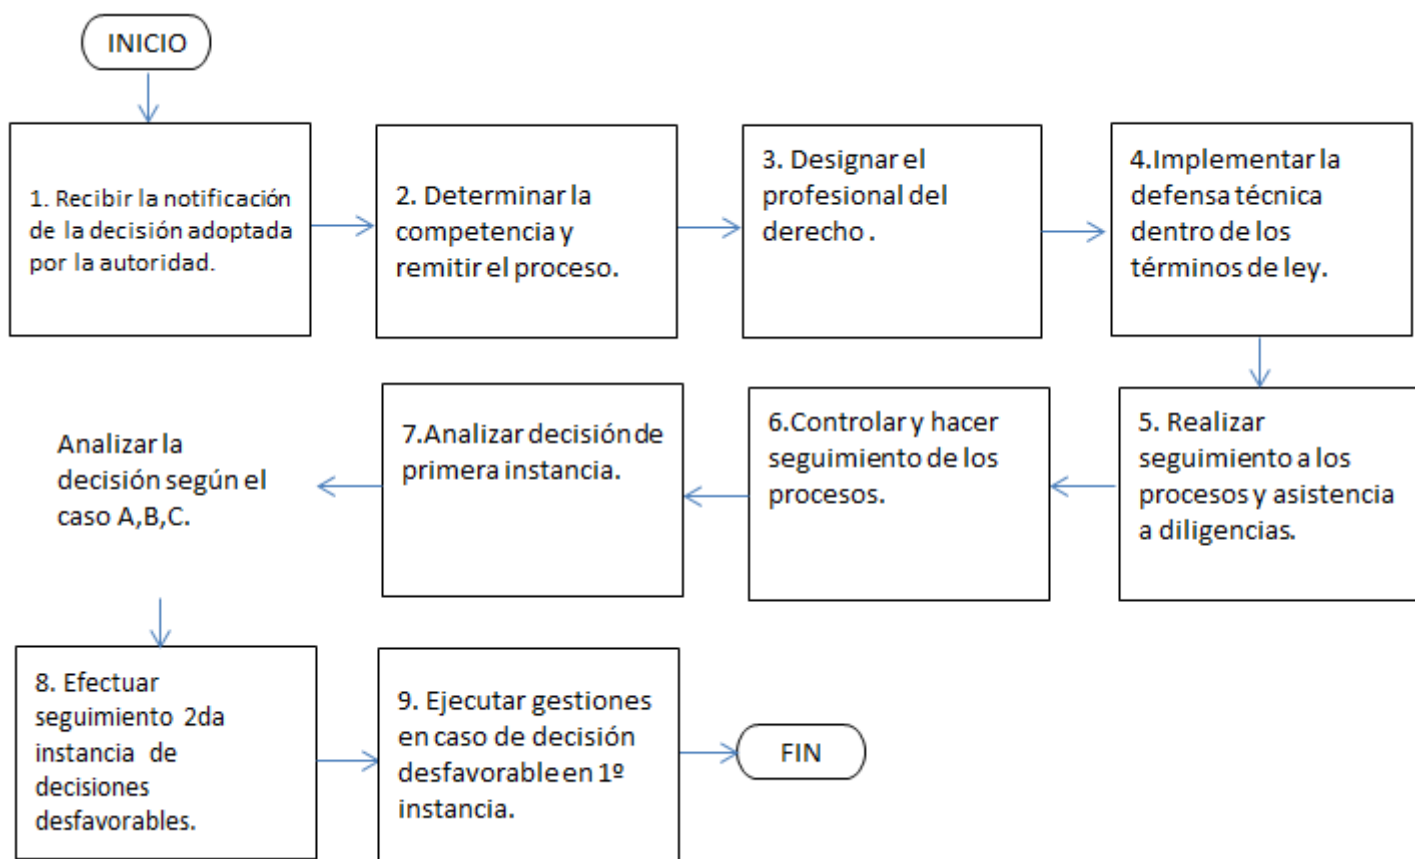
INICIO

1. Recibir la notificación de la decisión adoptada por la autoridad.

2. Determinar la competencia y remitir el proceso.

3. Designar el profesional del derecho .

4.Implementar la defensa técnica dentro de los términos de ley.

5. Realizar seguimiento a los procesos y asistencia a diligencias.

6.Controlar y hacer seguimiento de los procesos.

7.Analizar decisión de primera instancia.

Analizar la decisión según el caso A,B,C.

8. Efectuar seguimiento 2da instancia de decisiones desfavorables.

9. Ejecutar gestiones en caso de decisión desfavorable en 1º instancia.

FIN